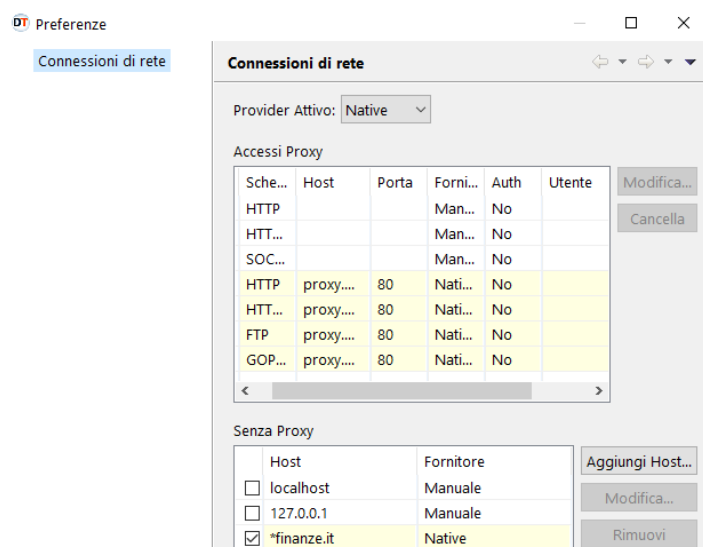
DT Preferenze

Connessioni di rete

Connessioni di rete

Provider Attivo: Native

Accessi Proxy

| Sche... | Host | Porta | Forni... | Auth | Utente |
|---|---|---|---|---|---|
| HTTP | | | Man... | No | |
| HTT... | | | Man... | No | |
| SOC... | | | Man... | No | |
| HTTP | proxy.... | 80 | Nati... | No | |
| HTT... | proxy.... | 80 | Nati... | No | |
| FTP | proxy.... | 80 | Nati... | No | |
| GOP... | proxy.... | 80 | Nati... | No | |

Modifica...
Cancella

Senza Proxy

| | Host | Fornitore |
|---|---|---|
| ☐ | localhost | Manuale |
| ☐ | 127.0.0.1 | Manuale |
| ☑ | *finanze.it | Native |

Aggiungi Host...
Modifica...
Rimuovi